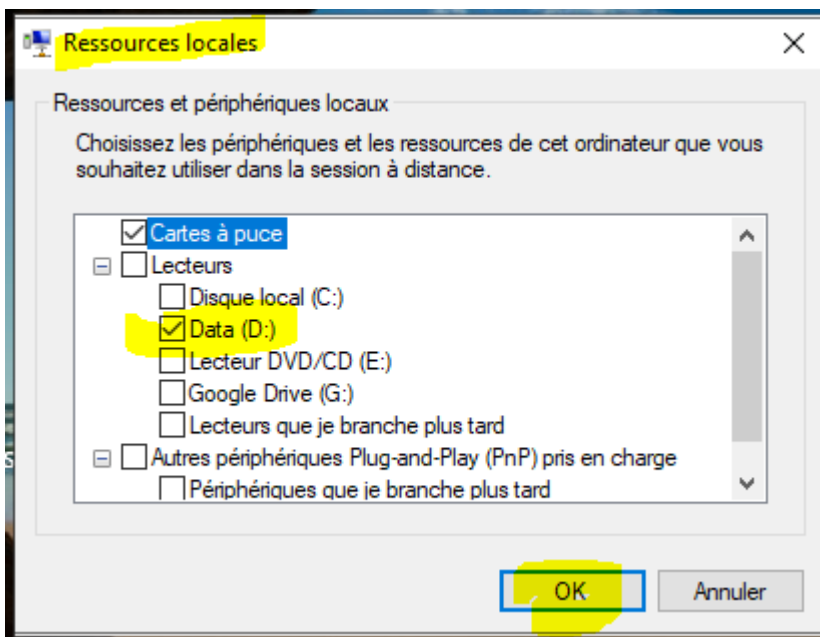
Ressources locales

Ressources et périphériques locaux

Choisissez les périphériques et les ressources de cet ordinateur que vous souhaitez utiliser dans la session à distance.

Cartes à puce
Lecteurs
Disque local (C:)
Data (D:)
Lecteur DVD/CD (E:)
Google Drive (G:)
Lecteurs que je branche plus tard
Autres périphériques Plug-and-Play (PnP) pris en charge
Périphériques que je branche plus tard

OK
Annuler